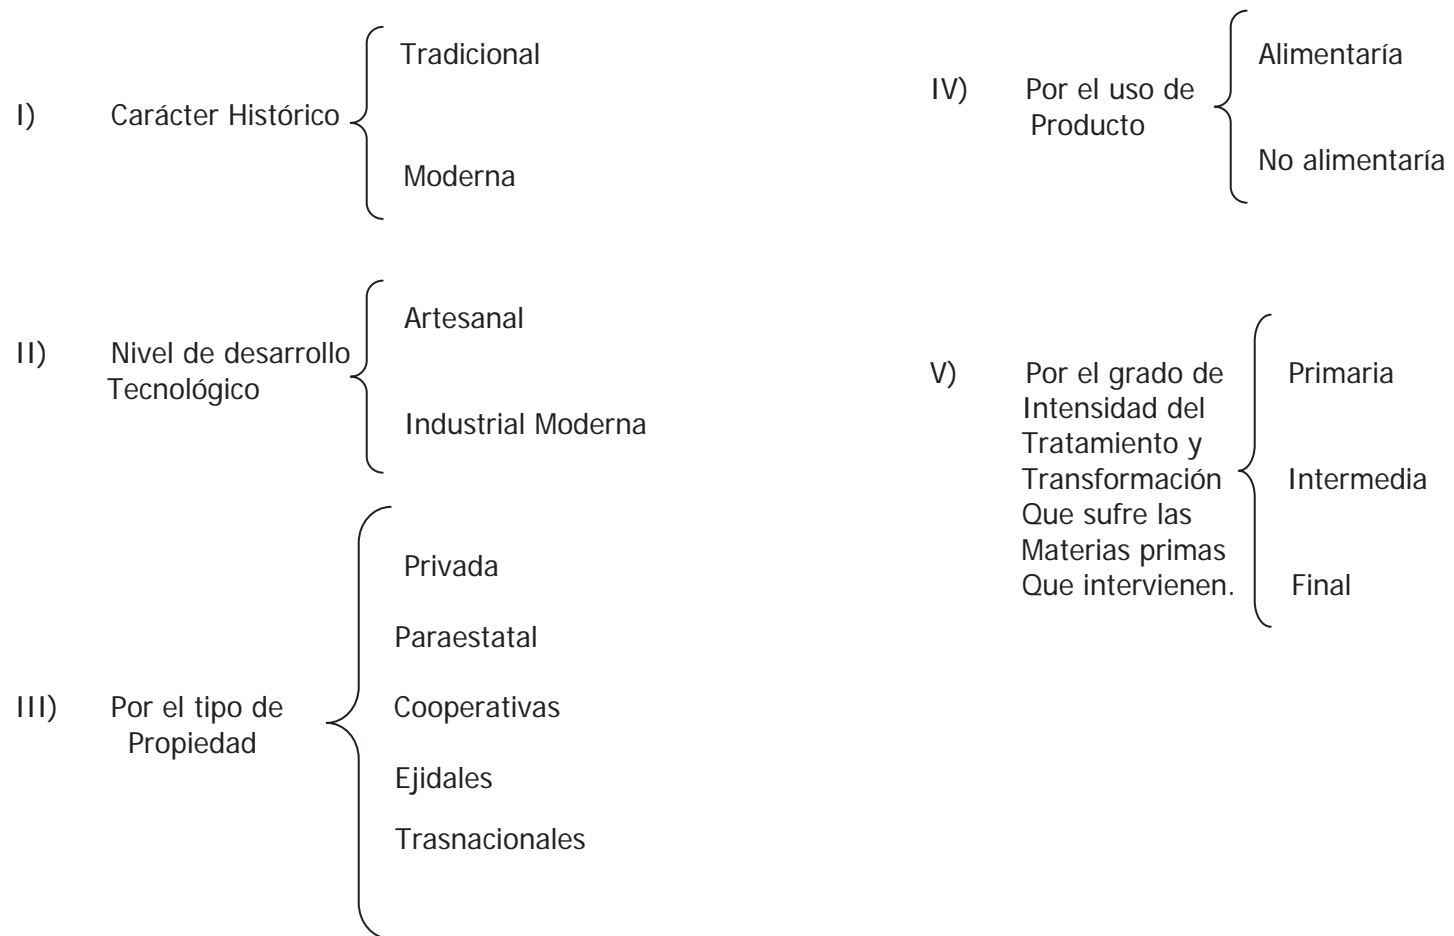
I) Carácter Histórico
Tradicional
Moderna

II) Nivel de desarrollo Tecnológico
Artesanal
Industrial Moderna

III) Por el tipo de Propiedad
Privada
Paraestatal
Cooperativas
Ejidales
Trasnacionales

IV) Por el uso de Producto
Alimentaría
No alimentaría

V) Por el grado de Intensidad del Tratamiento y Transformación Que sufre las Materias primas Que intervienen.
Primaria
Intermedia
Final